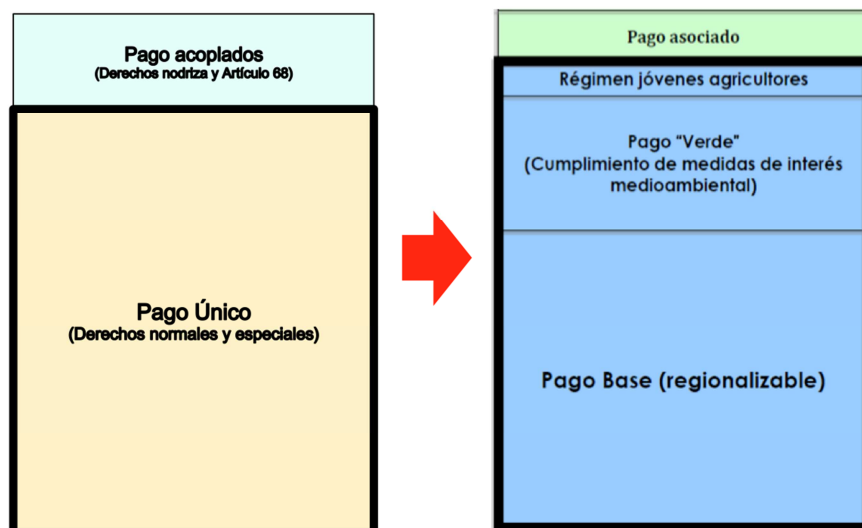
Pago acoplados
(Derechos nodriza y Artículo 68)

Pago Único
(Derechos normales y especiales)

Pago asociado

Régimen jóvenes agricultores

Pago "Verde"
(Cumplimiento de medidas de interés medioambiental)

Pago Base (regionalizable)